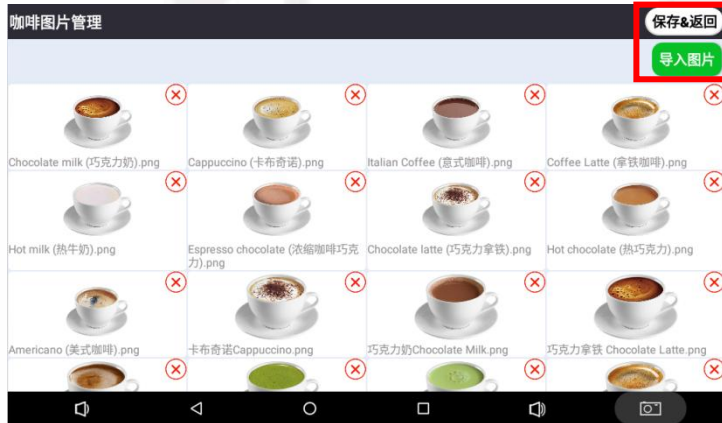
咖啡图片管理

保存&返回

导入图片

Chocolate milk (巧克力奶).png

Cappuccino (卡布奇诺).png

Italian Coffee (意式咖啡).png

Coffee Latte (拿铁咖啡).png

Hot milk (热牛奶).png

Espresso chocolate (浓缩咖啡巧克力).png

Chocolate latte (巧克力拿铁).png

Hot chocolate (热巧克力).png

Americano (美式咖啡).png

卡布奇诺Cappuccino.png

巧克力奶Chocolate Milk.png

巧克力拿铁 Chocolate Latte.png